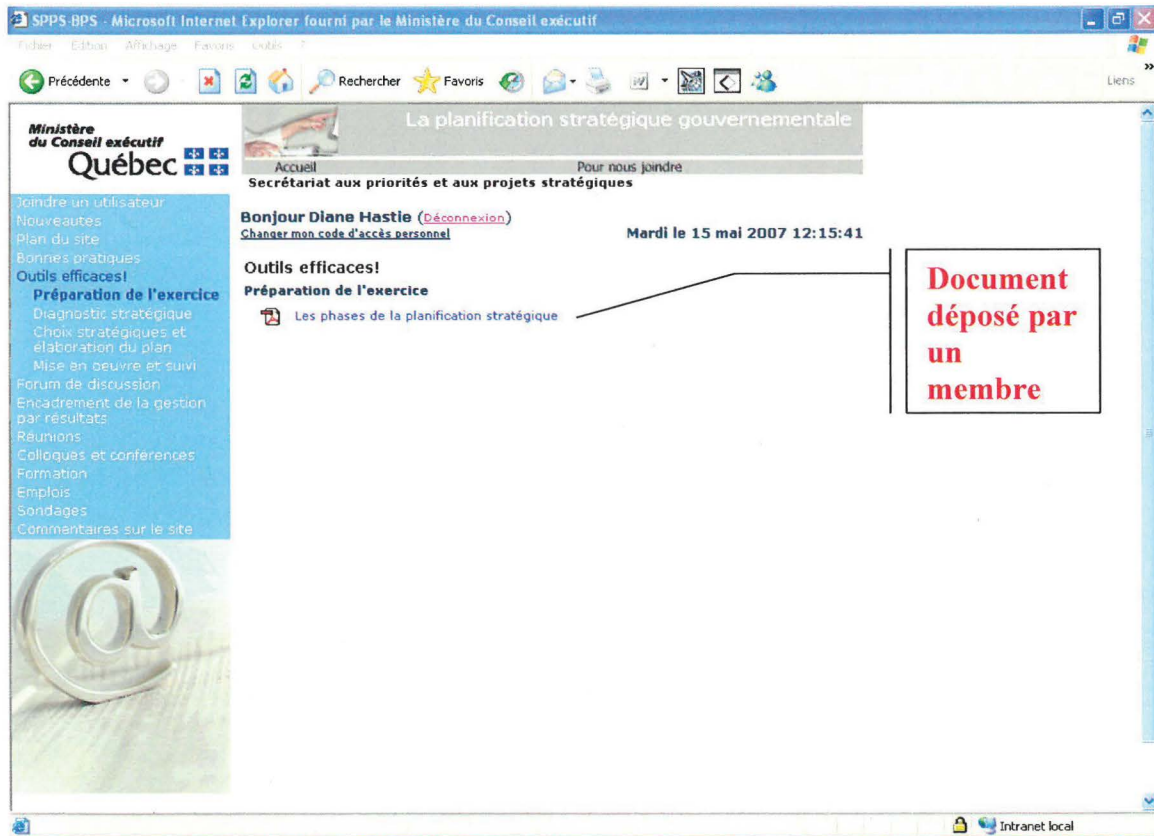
SPPS-BPS - Microsoft Internet Explorer fourni par le Ministère du Conseil exécutif

Fichier Edition Affichage Favoris Outils ?

Précédente Rechercher Favoris Liens

Ministère du Conseil exécutif Québec

La planification stratégique gouvernementale

Accueil Pour nous joindre

Secrétariat aux priorités et aux projets stratégiques

Joindre un utilisateur
Nouveautés
Plan du site
Bonnes pratiques
Outils efficaces!
Préparation de l'exercice
Diagnostic stratégique
Choix stratégiques et élaboration du plan
Mise en oeuvre et suivi
Forum de discussion
Encadrement de la gestion par résultats
Réunions
Colloques et conférences
Formation
Emplois
Sondages
Commentaires sur le site

Bonjour Diane Hastie (Déconnexion)
Changer mon code d'accès personnel

Mardi le 15 mai 2007 12:15:41

Outils efficaces!
Préparation de l'exercice
Les phases de la planification stratégique

Document déposé par un membre

Intranet local